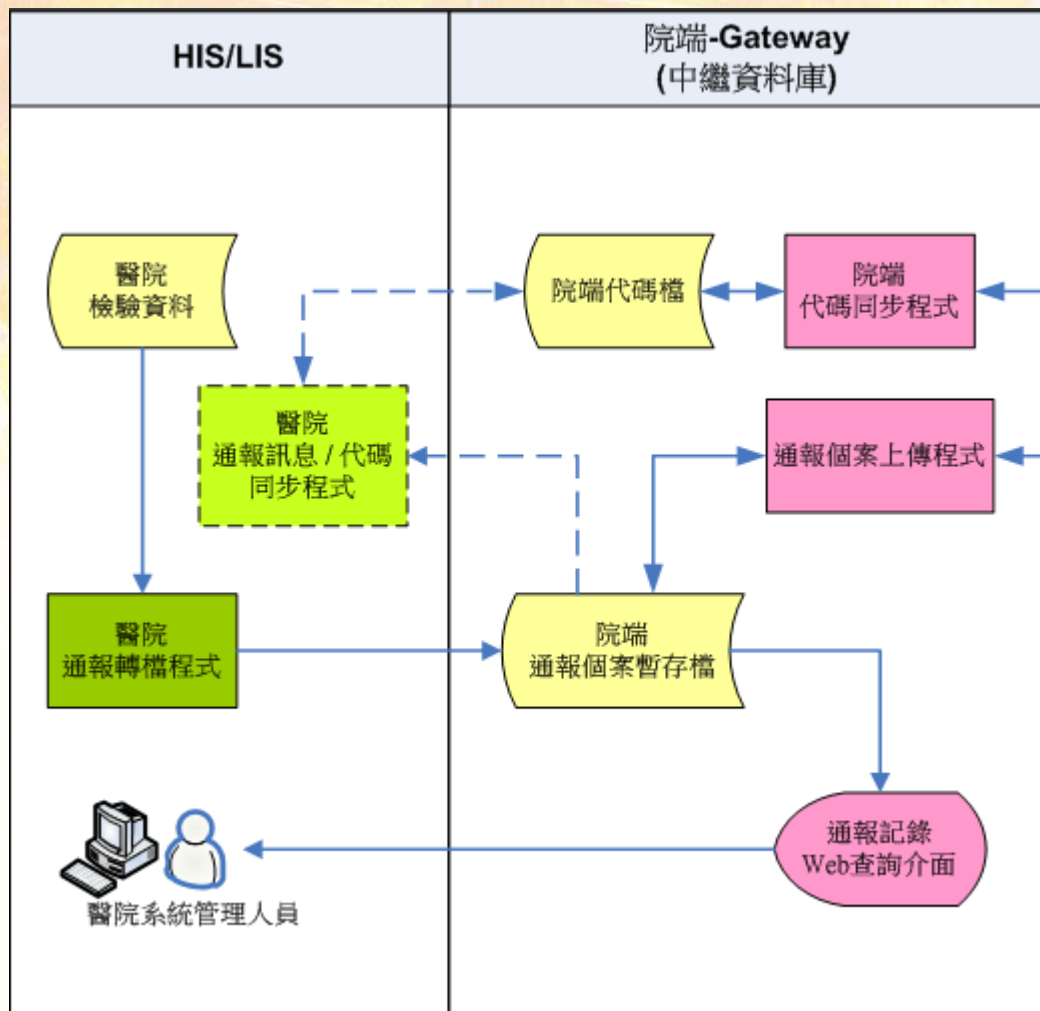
HIS/LIS

院端-Gateway
(中繼資料庫)

醫院
檢驗資料

院端代碼檔

院端
代碼同步程式

醫院
通報訊息 / 代碼
同步程式

通報個案上傳程式

醫院
通報轉檔程式

院端
通報個案暫存檔

通報記錄
Web查詢介面

醫院系統管理人員